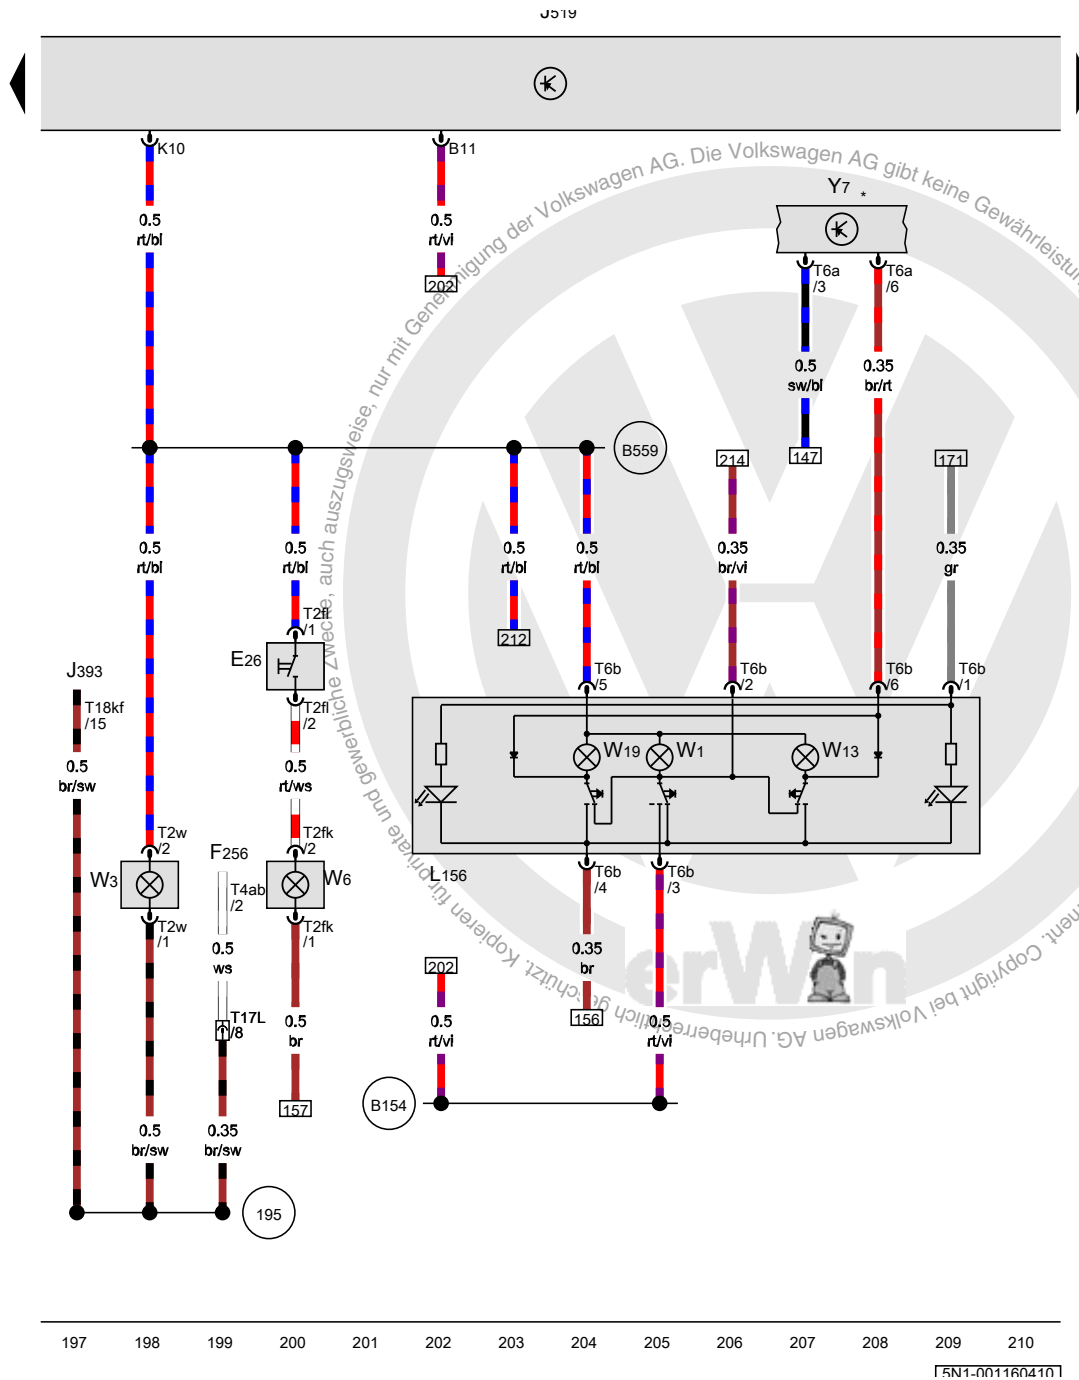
J519

K10
B11
0.5
rt/bl
0.5
rt/vi
202

Y7
T6a
/3
T6a
/6
0.5
sw/bl
0.35
br/rt
147

B559
214
171

0.5
rt/bl
0.5
rt/bl
0.5
rt/bl
0.5
rt/bl
0.35
br/vi
0.35
gr

T2fl
/1
212
E26
T2fl
/2
J393
T18kf
/15
T6b
/5
T6b
/2
T6b
/6
T6b
/1
W19
W1
W13
0.5
br/sw
0.5
rt/ws
T2w
/2
T2fk
/2
F256
W3
T4ab
/2
W6
L156
T6b
/4
T6b
/3
T2w
/1
T2fk
/1
0.5
ws
0.35
br
202
T17L
/8
0.5
br
156
0.5
rt/vi
0.5
rt/vi
157
B154
0.5
br/sw
0.35
br/sw
195

Geschützt durch Urheberrecht. Kopieren für private und gewerbliche Zwecke, auch auszugsweise, nur mit Genehmigung der Volkswagen AG. Die Volkswagen AG gibt keine Gewährleistung ... Copyright bei Volkswagen AG. Urheberrechtlich geschützt ... ment.

197 198 199 200 201 202 203 204 205 206 207 208 209 210
5N1-001160410